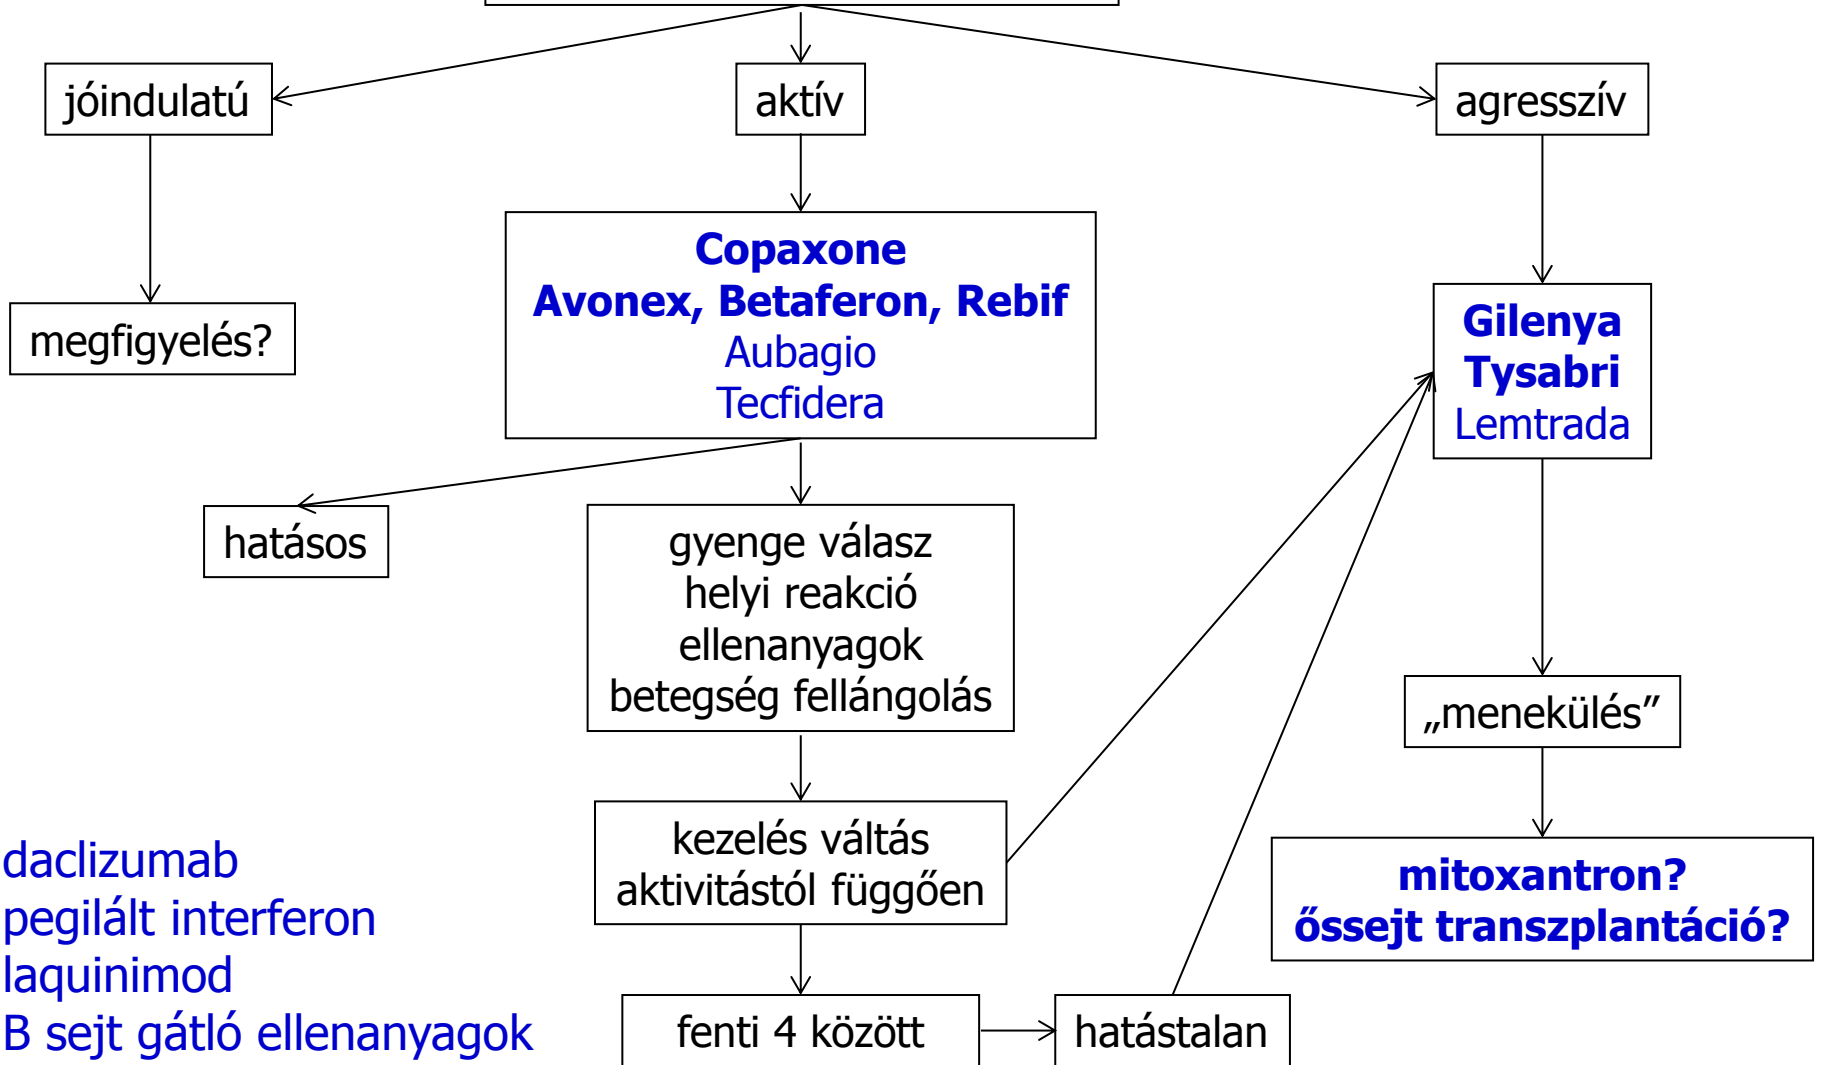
jóindulatú

aktív

agresszív

megfigyelés?

Copaxone
Avonex, Betaferon, Rebif
Aubagio
Tecfidera

Gilenya
Tysabri
Lemtrada

hatásos

gyenge válasz
helyi reakció
ellenanyagok
betegség fellángolás

„menekülés”

kezelés váltás
aktivitástól függően

mitoxantron?
őssejt transzplantáció?

daclizumab
pegilált interferon
laquinimod
B sejt gátló ellenanyagok

fenti 4 között

hatástalan